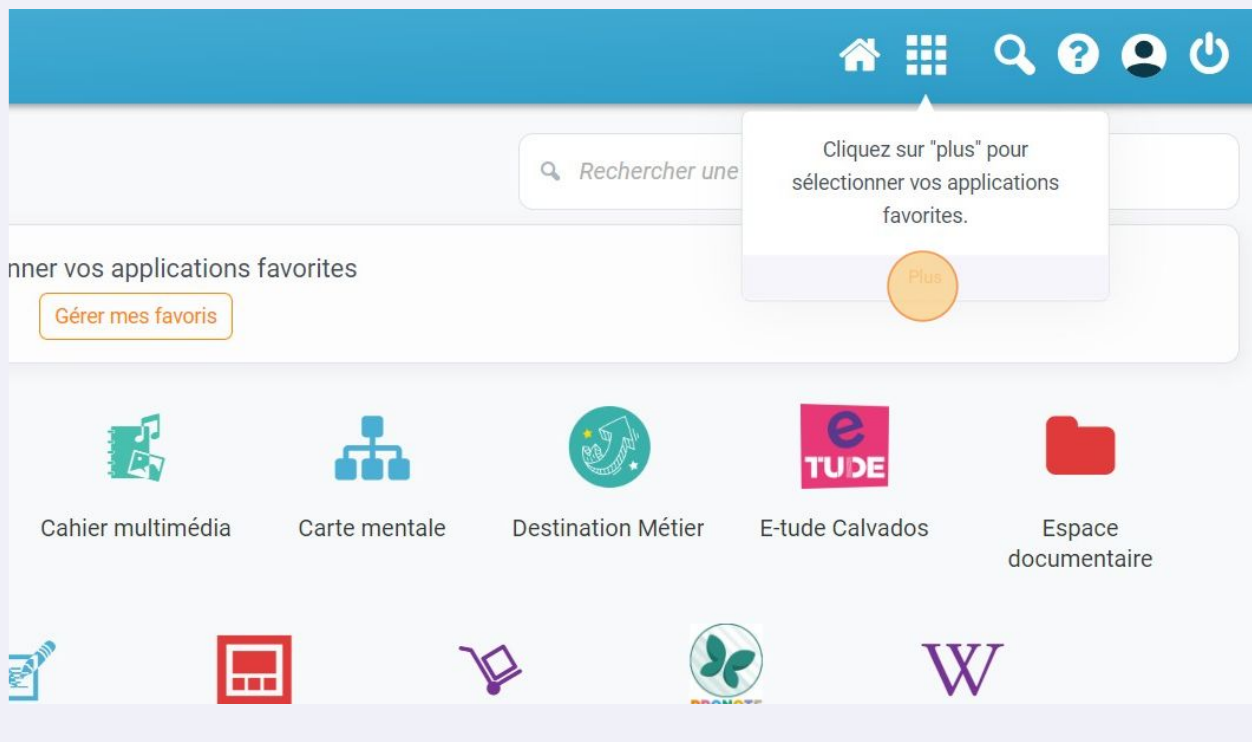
Rechercher une

Cliquez sur "plus" pour sélectionner vos applications favorites.

Plus

nner vos applications favorites

Gérer mes favoris

e TUDE

Cahier multimédia

Carte mentale

Destination Métier

E-tude Calvados

Espace documentaire

W